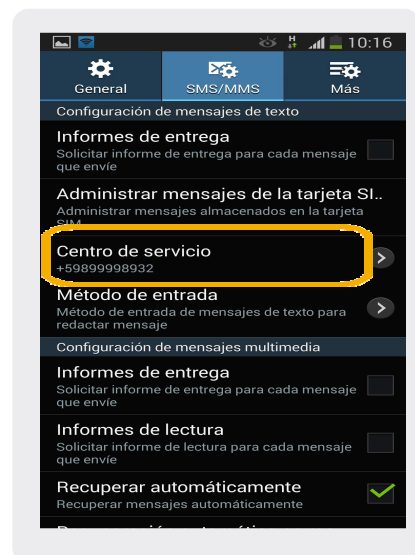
10:16

General

SMS/MMS

Más

Configuración de mensajes de texto

Informes de entrega
Solicitar informe de entrega para cada mensaje que envíe

Administrar mensajes de la tarjeta SI..
Administrar mensajes almacenados en la tarjeta SIM

Centro de servicio
+59899998932

Método de entrada
Método de entrada de mensajes de texto para redactar mensaje

Configuración de mensajes multimedia

Informes de entrega
Solicitar informe de entrega para cada mensaje que envíe

Informes de lectura
Solicitar informe de lectura para cada mensaje que envíe

Recuperar automáticamente
Recuperar mensajes automáticamente

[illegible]